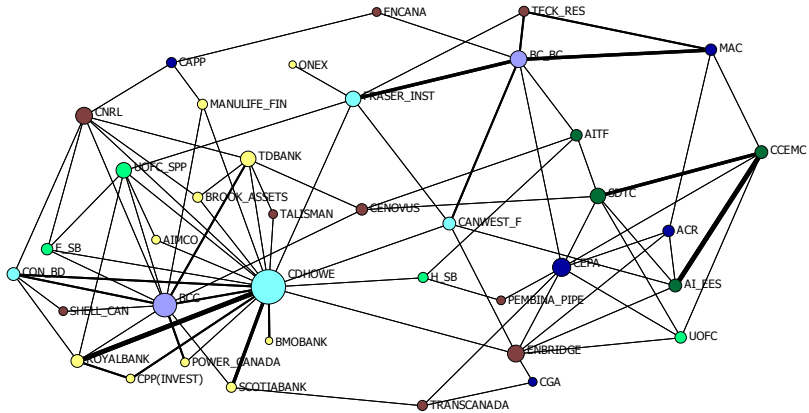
ENCANA
TECK_RES
CAPP
ONEX
BC_BC
MAC
MANULIFE_FIN
FRASER_INST
CNRL
AITF
TDBANK
CCEMC
UOFC_SPP
BROOK_ASSETS
TALISMAN
CENOVUS
SDTC
AIMCO
CANWEST_F
ACR
E_SB
CON_BD
CDHOWE
H_SB
CEPA
AI_EES
SHELL_CAN
BCC
PEMBINA_PIPE
BMOBANK
UOFC
ROYALBANK
POWER_CANADA
ENBRIDGE
CPP(INVEST)
SCOTIABANK
CGA
TRANSCANADA